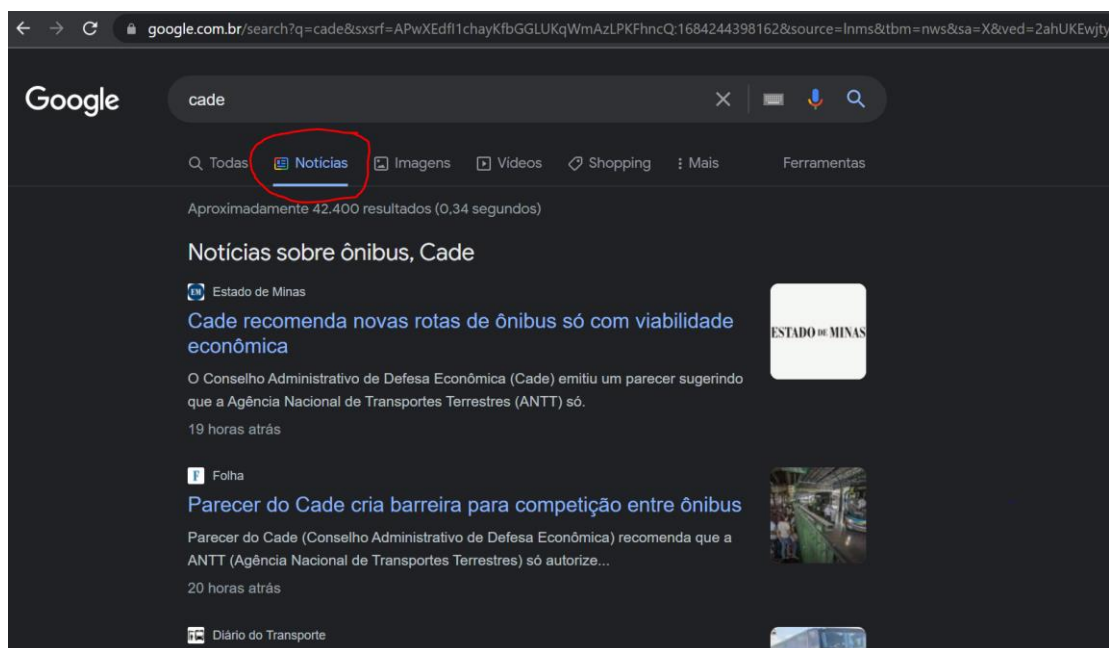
google.com.br/search?q=cade&sxsrf=APwXEdfl1chayKfbGGLUKqWmAzLPKFhncQ:1684244398162&source=lnms&tbm=nws&sa=X&ved=2ahUKEwjty

Google

cade

Todas Notícias Imagens Vídeos Shopping Mais Ferramentas

Aproximadamente 42.400 resultados (0,34 segundos)

Notícias sobre ônibus, Cade

EM Estado de Minas

Cade recomenda novas rotas de ônibus só com viabilidade econômica

O Conselho Administrativo de Defesa Econômica (Cade) emitiu um parecer sugerindo que a Agência Nacional de Transportes Terrestres (ANTT) só.

19 horas atrás

ESTADO DE MINAS

F Folha

Parecer do Cade cria barreira para competição entre ônibus

Parecer do Cade (Conselho Administrativo de Defesa Econômica) recomenda que a ANTT (Agência Nacional de Transportes Terrestres) só autorize...

20 horas atrás

Diário do Transporte